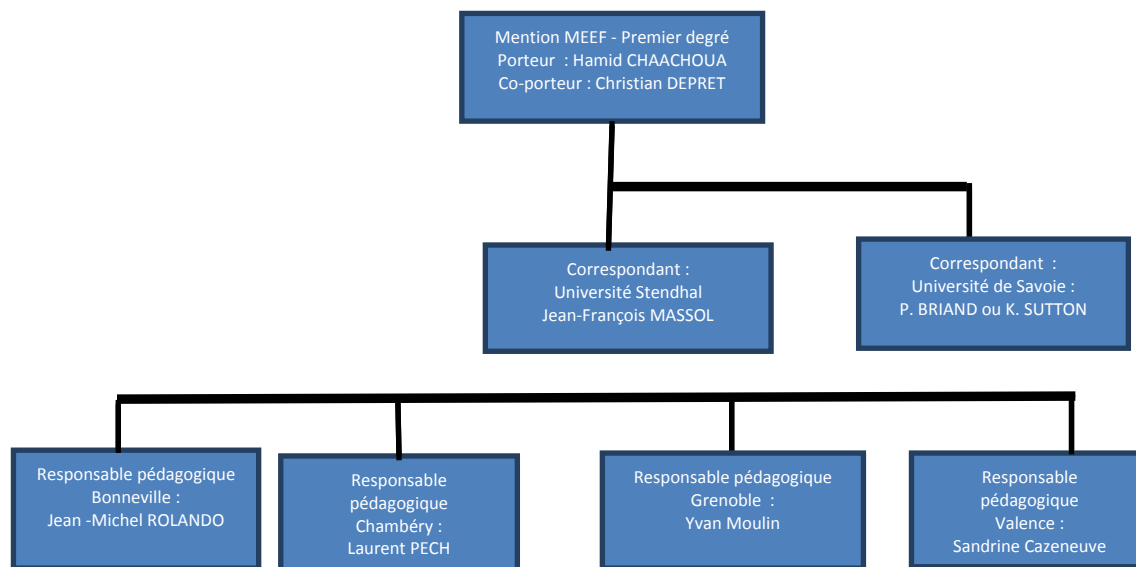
Mention MEEF - Premier degré
Porteur : Hamid CHAACHOUA
Co-porteur : Christian DEPRET

Correspondant :
Université Stendhal
Jean-François MASSOL

Correspondant :
Université de Savoie :
P. BRIAND ou K. SUTTON

Responsable pédagogique
Bonneville :
Jean -Michel ROLANDO

Responsable pédagogique
Chambéry :
Laurent PECH

Responsable pédagogique
Grenoble :
Yvan Moulin

Responsable pédagogique
Valence :
Sandrine Cazeneuve